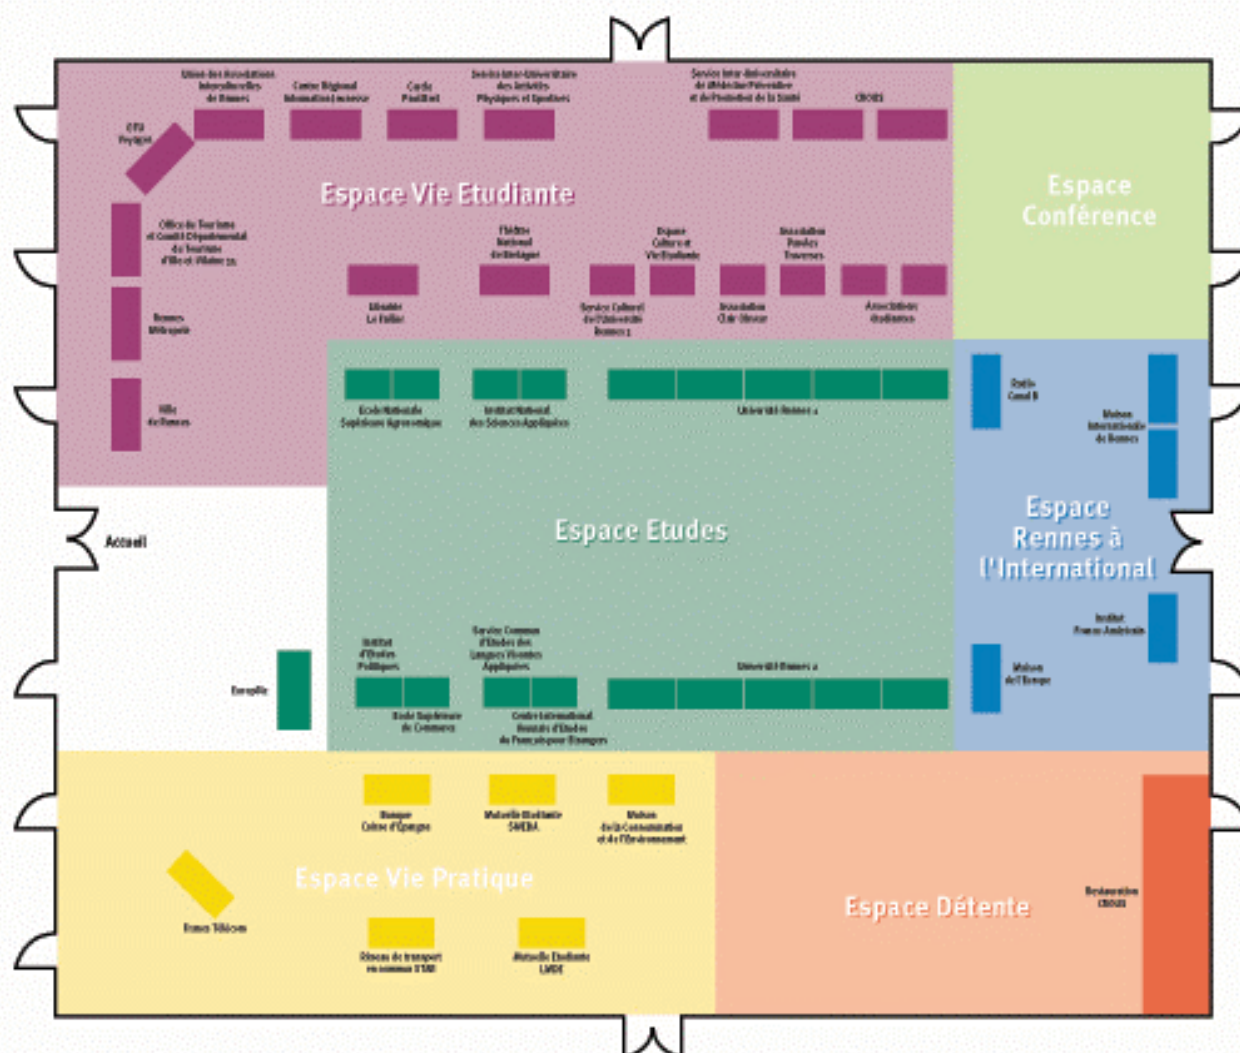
Union des Associations Interculturelles de Rennes

Centre Régional Information Jeunesse

Cercle Paul Bert

Service Inter-Universitaire des Activités Physiques et Sportives

Service Inter-Universitaire de Médecine Préventive et de Promotion de la Santé

CROUS

OTU Voyages

Espace Vie Etudiante

Office du Tourisme et Comité Départemental du Tourisme d'Ille-et-Vilaine 35

Théâtre National de Bretagne

Espace Culture et Vie Etudiante

Association Paroles Traverses

Rennes Métropole

Librairie Le Failler

Service Culturel de l'Université Rennes 2

Association Clair Obscur

Associations étudiantes

Ville de Rennes

Espace Conférence

Ecole Nationale Supérieure Agronomique

Institut National des Sciences Appliquées

Université Rennes 1

Radio Canal B

Maison Internationale de Rennes

Accueil

Espace Etudes

Espace Rennes à l'International

Institut d'Etudes Politiques

Service Commun d'Etudes des Langues Vivantes Appliquées

Université Rennes 2

Institut Franco Américain

Europ'ile

Ecole Supérieure de Commerce

Centre International Rennais d'Etudes de Français pour Etrangers

Maison de l'Europe

Banque Caisse d'Epargne

Mutuelle Etudiante SMEBA

Maison de la Consommation et de l'Environnement

Espace Vie Pratique

France Télécom

Réseau de transport en commun STAR

Mutuelle Etudiante LMDE

Espace Détente

Restauration CROUS